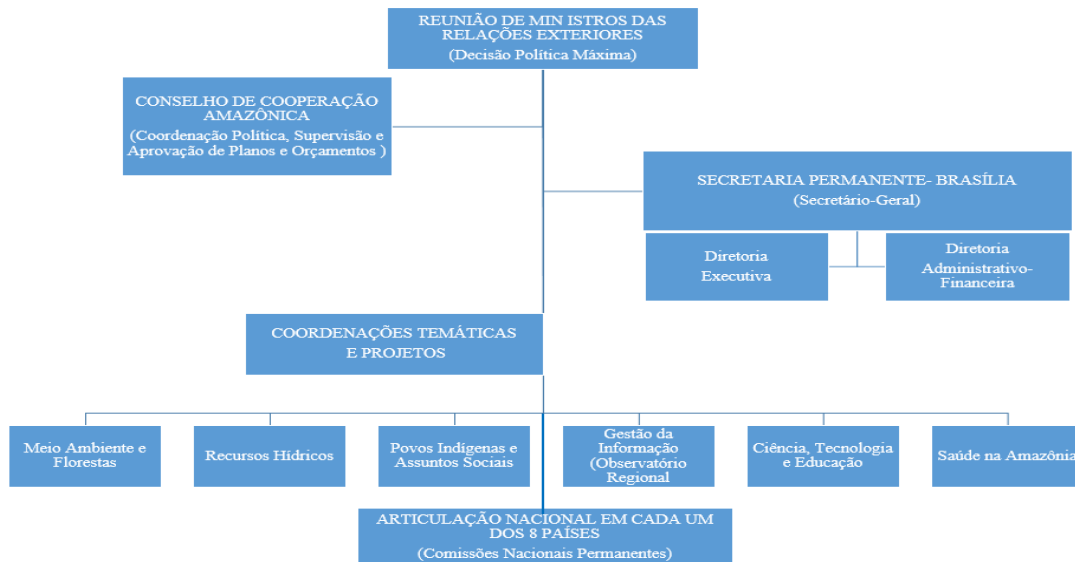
REUNIÃO DE MIN ISTROS DAS RELAÇÕES EXTERIORES
(Decisão Política Máxima)

CONSELHO DE COOPERAÇÃO AMAZÔNICA
(Coordenação Política, Supervisão e Aprovação de Planos e Orçamentos )

SECRETARIA PERMANENTE- BRASÍLIA
(Secretário-Geral)

Diretoria Executiva

Diretoria Administrativo-Financeira

COORDENAÇÕES TEMÁTICAS E PROJETOS

Meio Ambiente e Florestas

Recursos Hídricos

Povos Indígenas e Assuntos Sociais

Gestão da Informação (Observatório Regional

Ciência, Tecnologia e Educação

Saúde na Amazônia

ARTICULAÇÃO NACIONAL EM CADA UM DOS 8 PAÍSES
(Comissões Nacionais Permanentes)